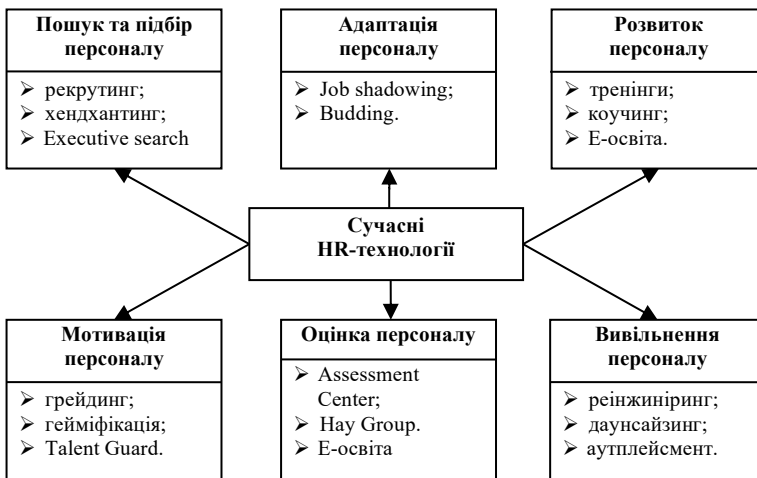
**Пошук та підбір персоналу**
➢ рекрутинг;
➢ хендхантинг;
➢ Executive search

**Адаптація персоналу**
➢ Job shadowing;
➢ Budding.

**Розвиток персоналу**
➢ тренінги;
➢ коучинг;
➢ Е-освіта.

**Сучасні HR-технології**

**Мотивація персоналу**
➢ грейдинг;
➢ гейміфікація;
➢ Talent Guard.

**Оцінка персоналу**
➢ Assessment Center;
➢ Hay Group.
➢ Е-освіта

**Вивільнення персоналу**
➢ реінжиніринг;
➢ даунсайзинг;
➢ аутплейсмент.